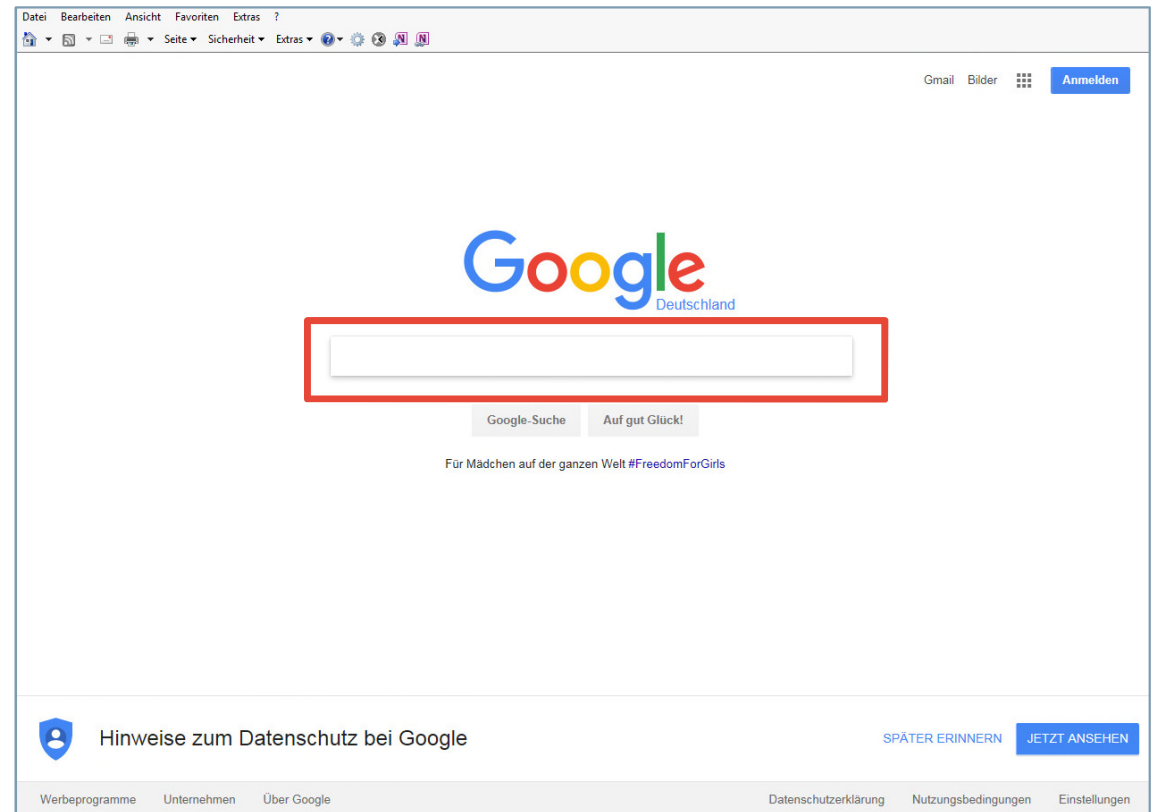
Datei Bearbeiten Ansicht Favoriten Extras ?

Seite ▾ Sicherheit ▾ Extras ▾

Gmail Bilder Anmelden

Google
Deutschland

Google-Suche Auf gut Glück!

Für Mädchen auf der ganzen Welt #FreedomForGirls

Hinweise zum Datenschutz bei Google

SPÄTER ERINNERN JETZT ANSEHEN

Werbeprogramme Unternehmen Über Google

Datenschutzerklärung Nutzungsbedingungen Einstellungen